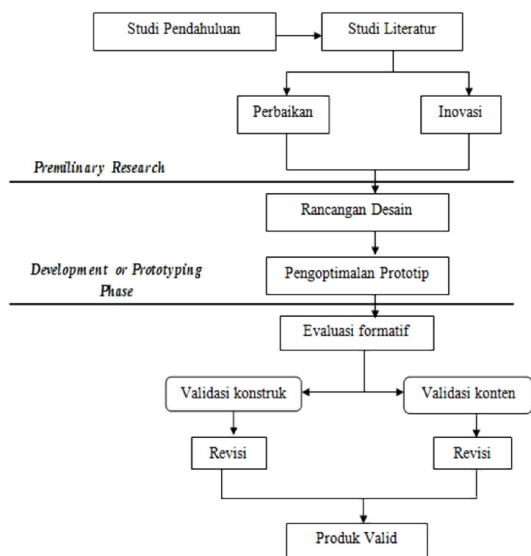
Studi Pendahuluan

Studi Literatur

Perbaikan

Inovasi

Premilinary Research

Rancangan Desain

Development or Prototyping Phase

Pengoptimalan Prototip

Evaluasi formatif

Validasi konstruk

Validasi konten

Revisi

Revisi

Produk Valid